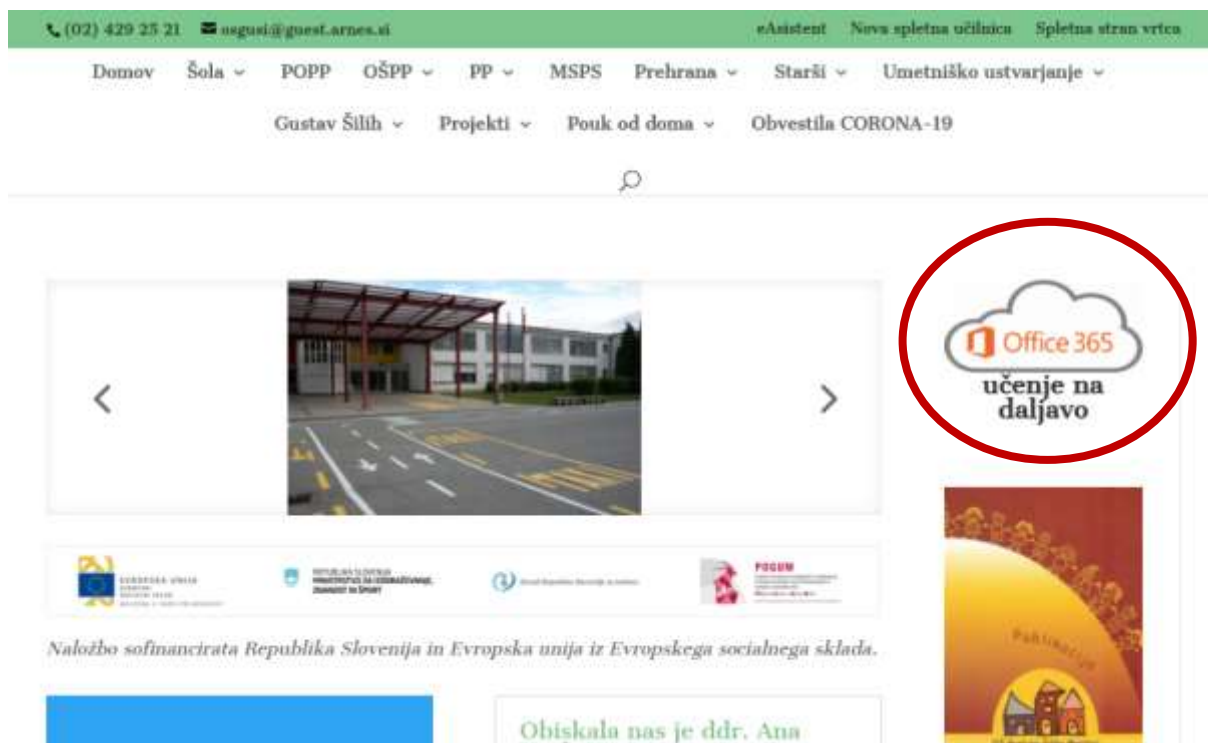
(02) 429 25 21 osgusi@guest.arnes.si eAsistent Nova spletna učilnica Spletna stran vrtca

Domov Šola POPP OŠPP PP MSPS Prehrana Starši Umetniško ustvarjanje Gustav Šilih Projekti Pouk od doma Obvestila CORONA-19

Office 365
učenje na daljavo

EVROPSKA UNIJA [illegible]

REPUBLIKA SLOVENIJA MINISTRSTVO ZA IZOBRAŽEVANJE, ZNANOST IN ŠPORT

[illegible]

POGUM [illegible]

Naložbo sofinancirata Republika Slovenija in Evropska unija iz Evropskega socialnega sklada.

Publikacija

Obiskala nas je ddr. Ana